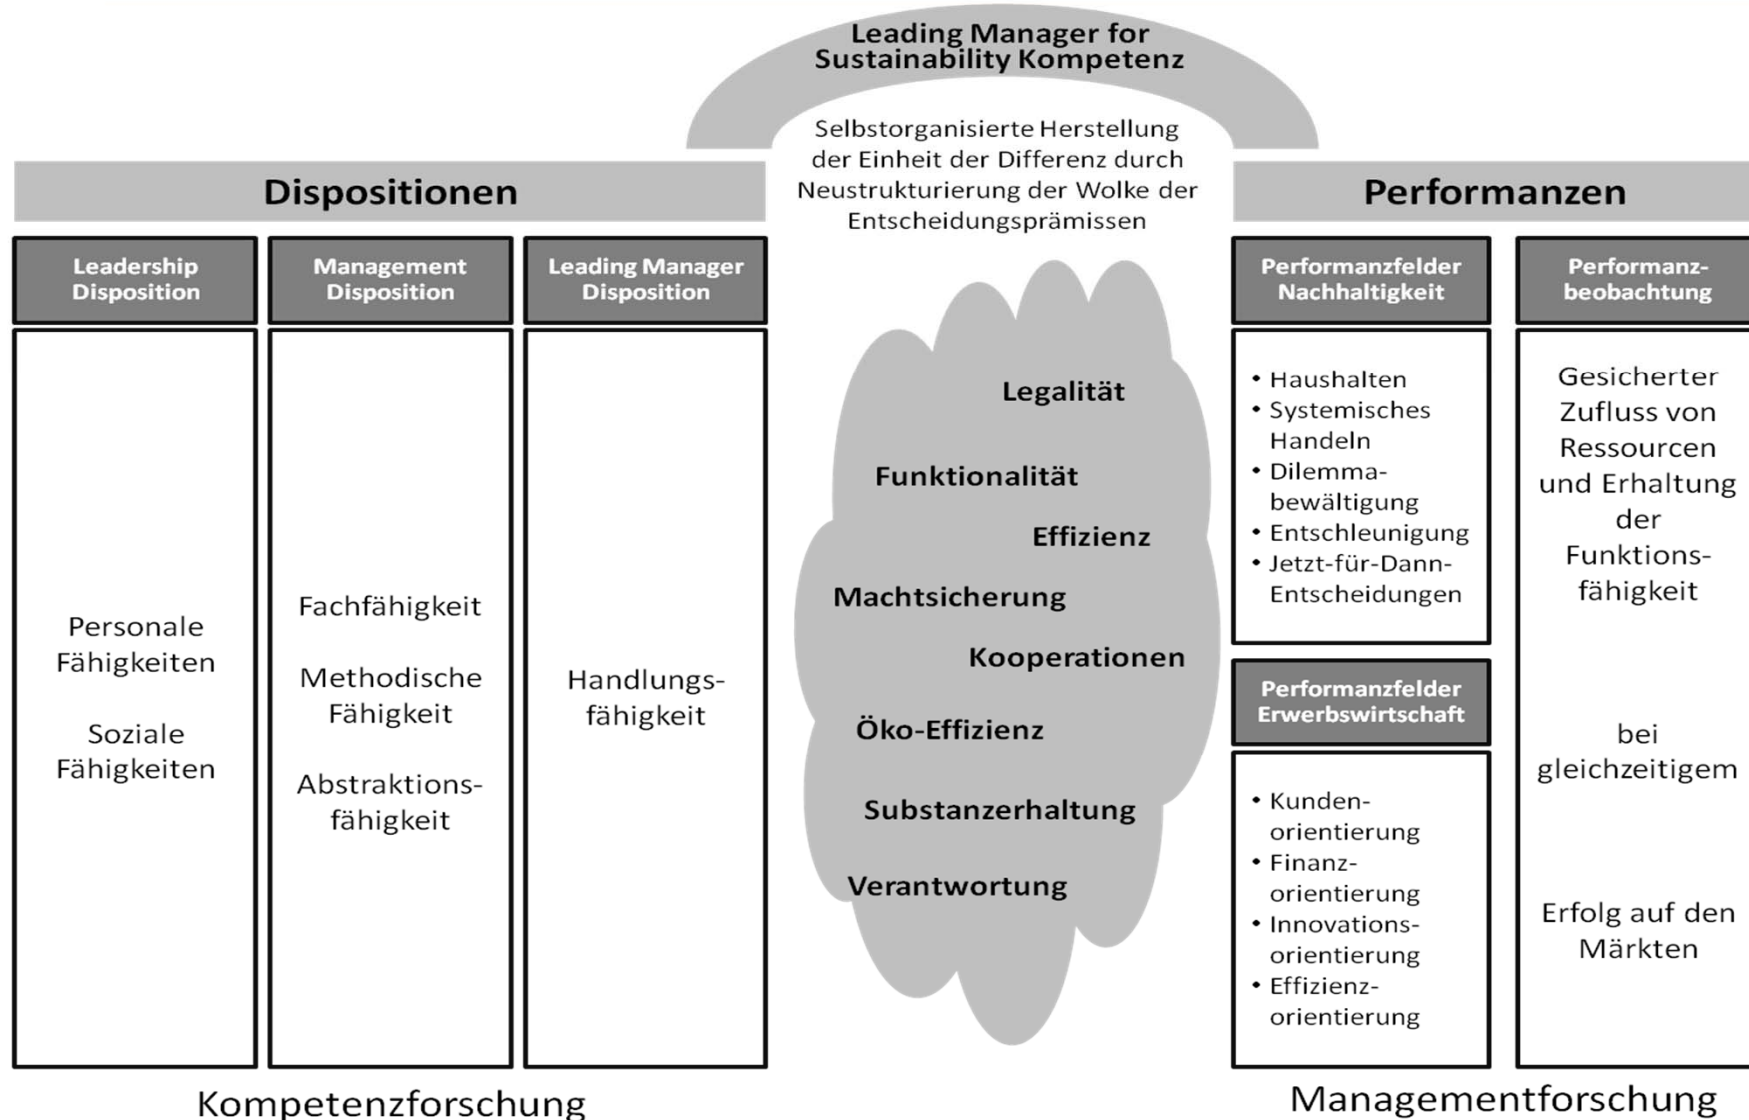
Leading Manager for Sustainability Kompetenz

Selbstorganisierte Herstellung der Einheit der Differenz durch Neustrukturierung der Wolke der Entscheidungsprämissen

Dispositionen

Leadership Disposition

Management Disposition

Leading Manager Disposition

Personale Fähigkeiten

Soziale Fähigkeiten

Fachfähigkeit

Methodische Fähigkeit

Abstraktionsfähigkeit

Handlungsfähigkeit

Legalität

Funktionalität

Effizienz

Machtsicherung

Kooperationen

Öko-Effizienz

Substanzerhaltung

Verantwortung

Performanzen

Performanzfelder Nachhaltigkeit

- Haushalten
- Systemisches Handeln
- Dilemmabewältigung
- Entschleunigung
- Jetzt-für-Dann-Entscheidungen

Performanzfelder Erwerbswirtschaft

- Kundenorientierung
- Finanzorientierung
- Innovationsorientierung
- Effizienzorientierung

Performanzbeobachtung

Gesicherter Zufluss von Ressourcen und Erhaltung der Funktionsfähigkeit

bei gleichzeitigem

Erfolg auf den Märkten

Kompetenzforschung

Managementforschung